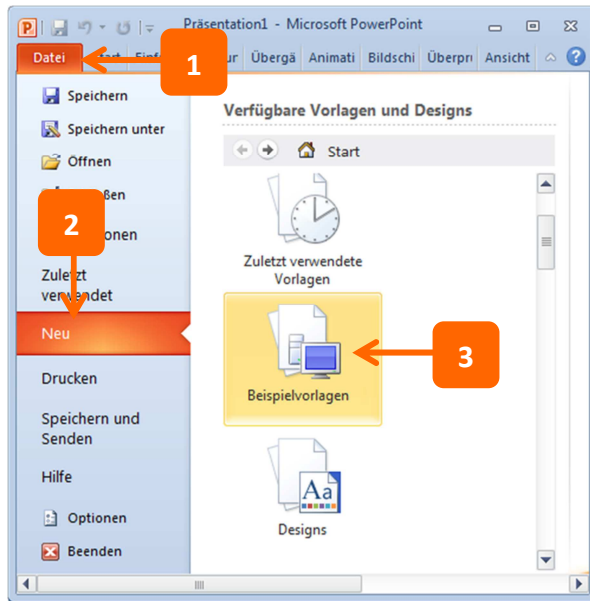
Präsentation1 - Microsoft PowerPoint

Datei | Start | Einf | 1 | ur | Übergä | Animati | Bildschi | Überprü | Ansicht

Speichern
Speichern unter
Öffnen
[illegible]ßen
2 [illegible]onen
Zuletzt verwendet
Neu
Drucken
Speichern und Senden
Hilfe
Optionen
Beenden

Verfügbare Vorlagen und Designs

Start

Zuletzt verwendete Vorlagen

Beispielvorlagen

3

Aa

Designs